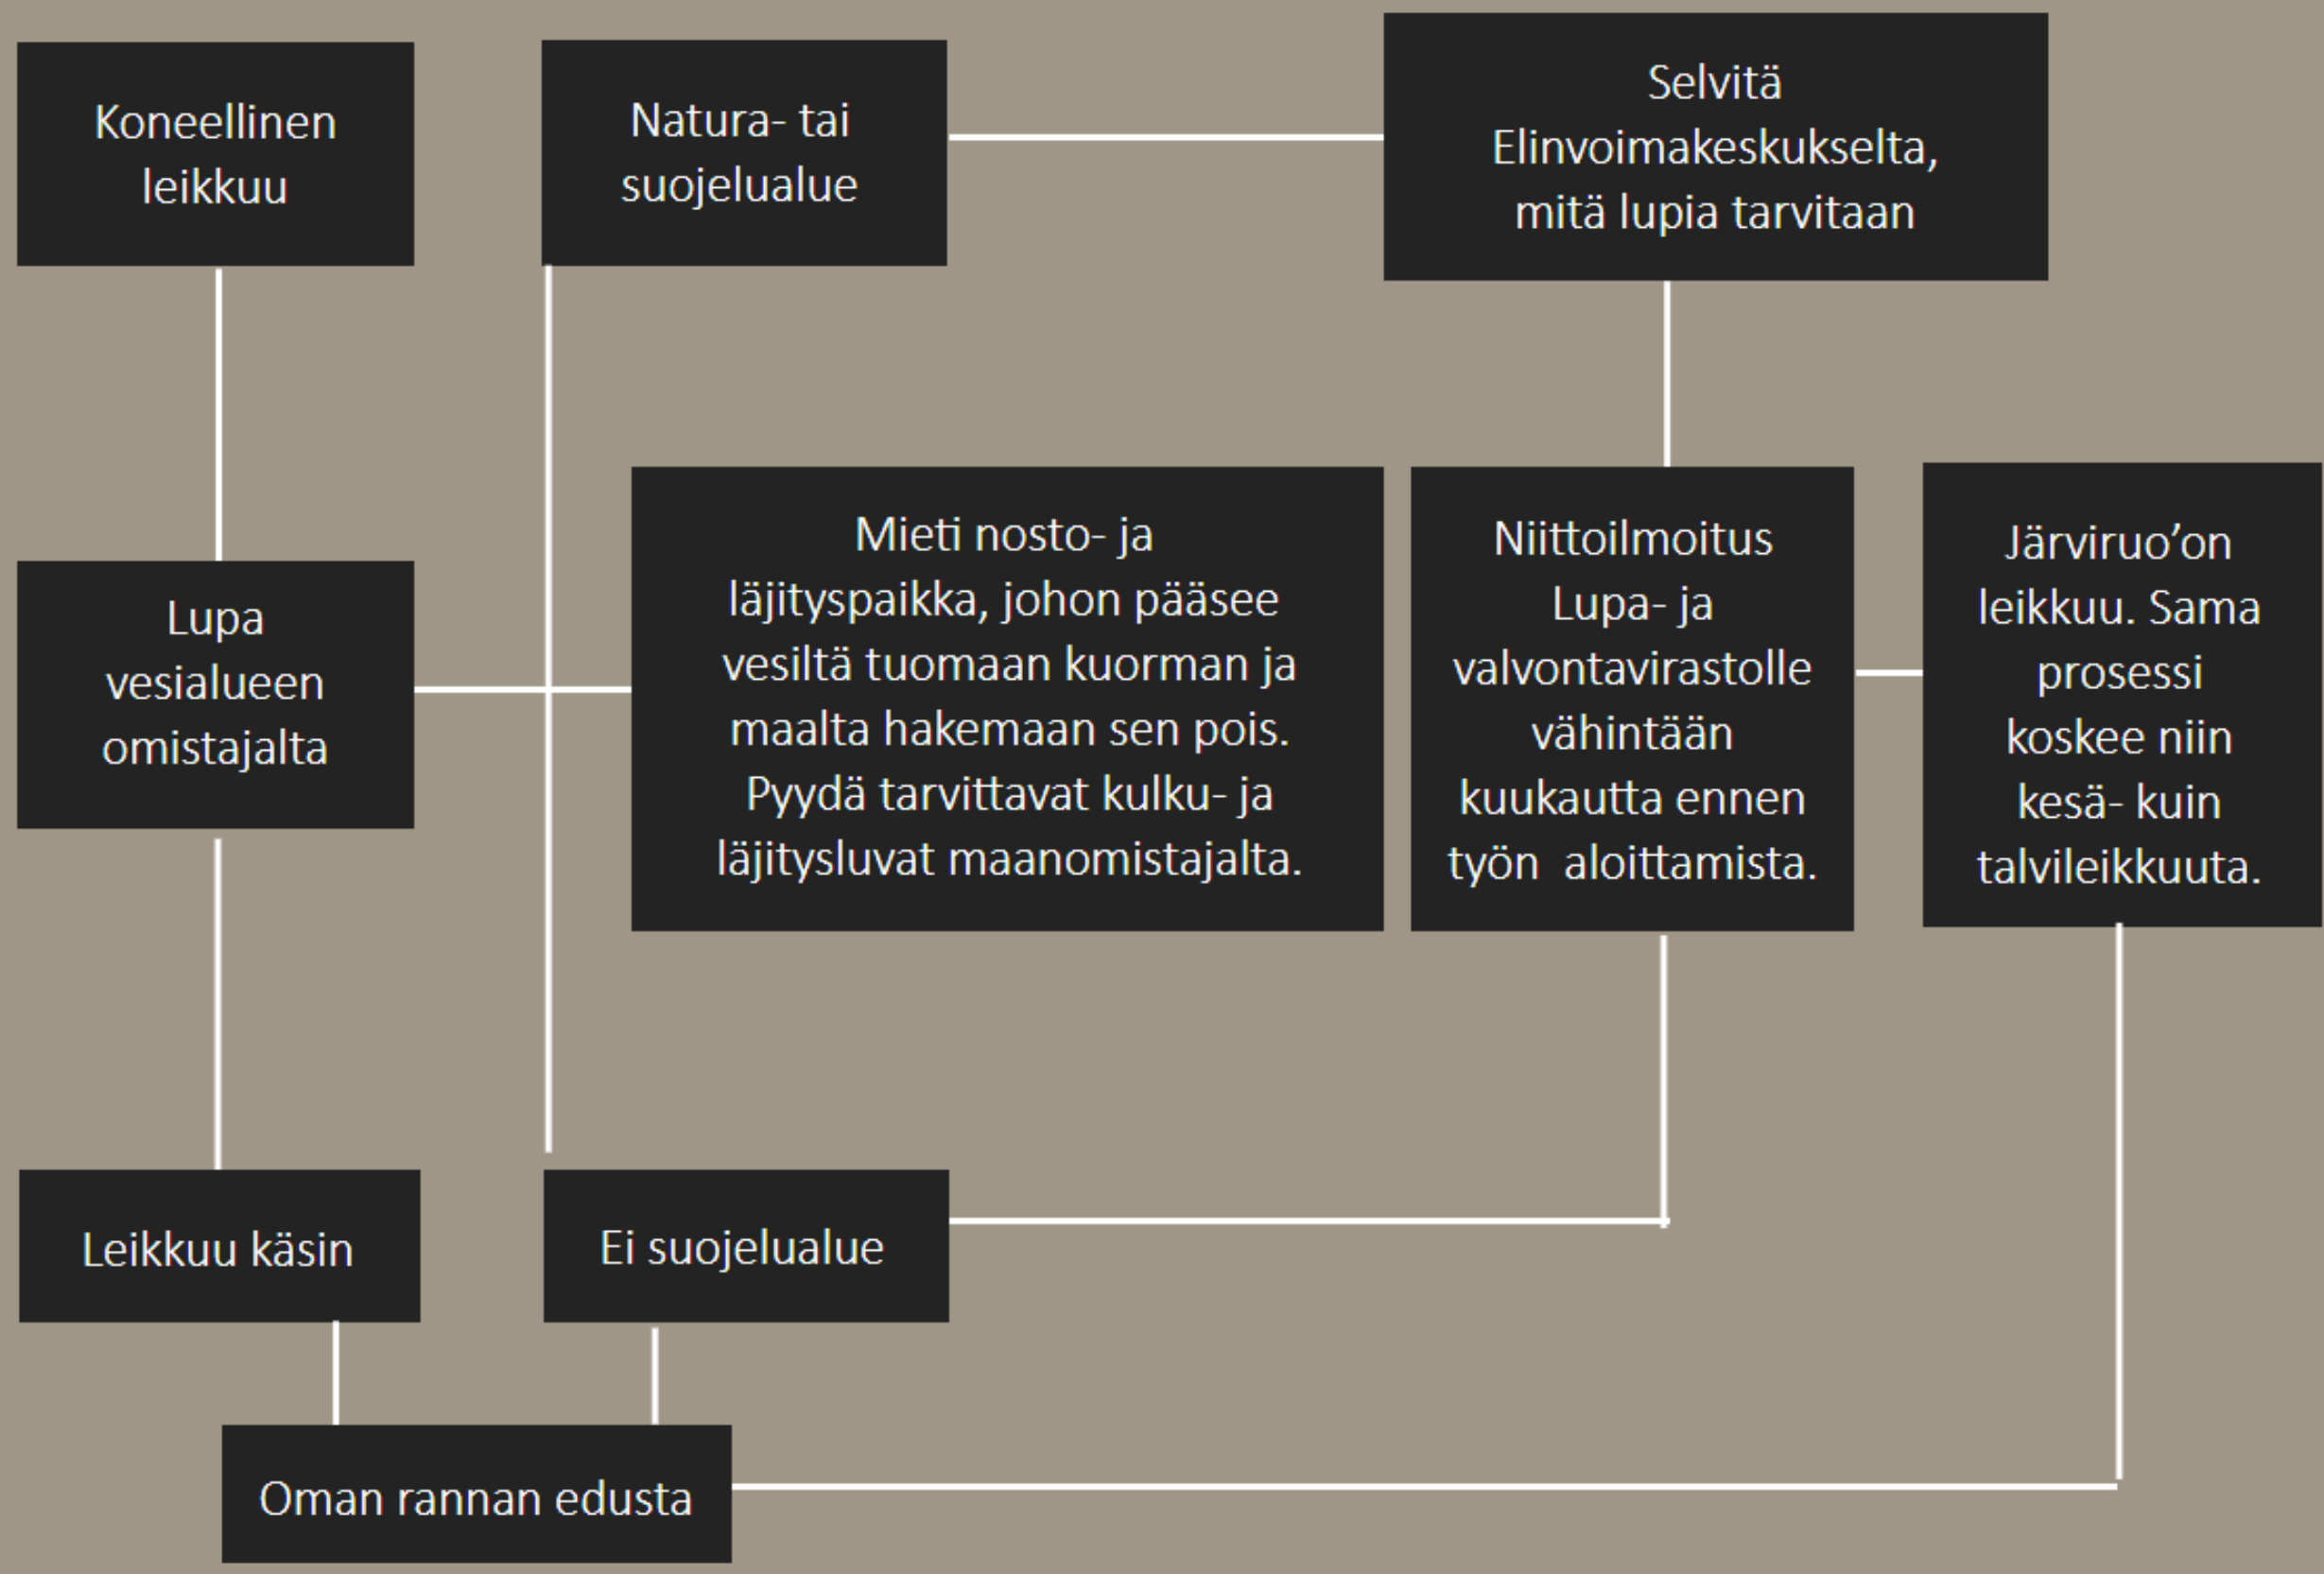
Koneellinen leikkuu

Natura- tai suojelualue

Selvitä Elinvoimakeskukselta, mitä lupia tarvitaan

Lupa vesialueen omistajalta

Mieti nosto- ja läjityspaikka, johon pääsee vesiltä tuomaan kuorman ja maalta hakemaan sen pois. Pyydä tarvittavat kulku- ja läjitysluvat maanomistajalta.

Niittoilmoitus Lupa- ja valvontavirastolle vähintään kuukautta ennen työn aloittamista.

Järviruo'on leikkuu. Sama prosessi koskee niin kesä- kuin talvileikkuuta.

Leikkuu käsin

Ei suojelualue

Oman rannan edusta